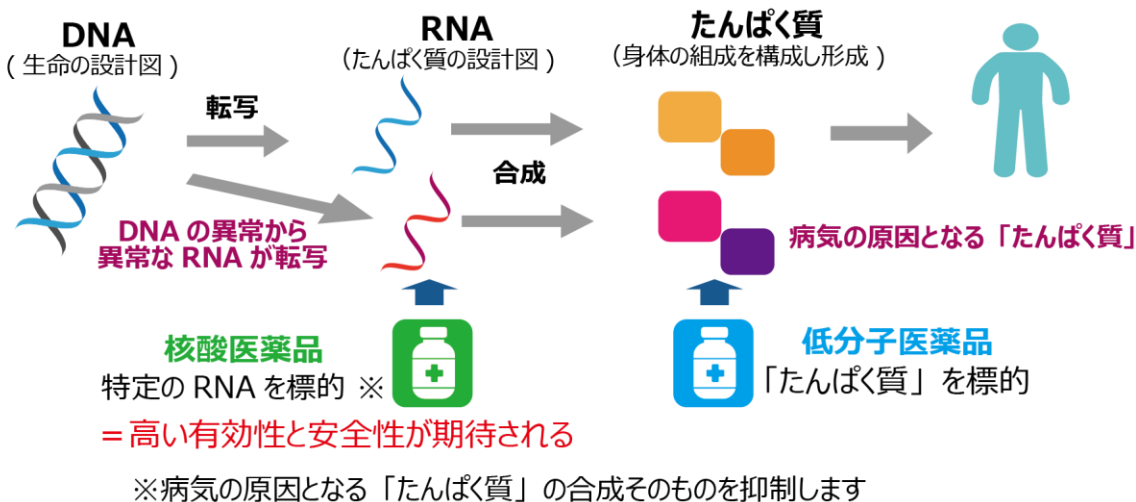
DNA
( 生命の設計図 )

RNA
(たんぱく質の設計図 )

たんぱく質
(身体の組成を構成し形成 )

転写

合成

DNA の異常から
異常な RNA が転写

病気の原因となる「たんぱく質」

核酸医薬品
特定の RNA を標的 ※

低分子医薬品
「たんぱく質」を標的

＝高い有効性と安全性が期待される

※病気の原因となる「たんぱく質」の合成そのものを抑制します